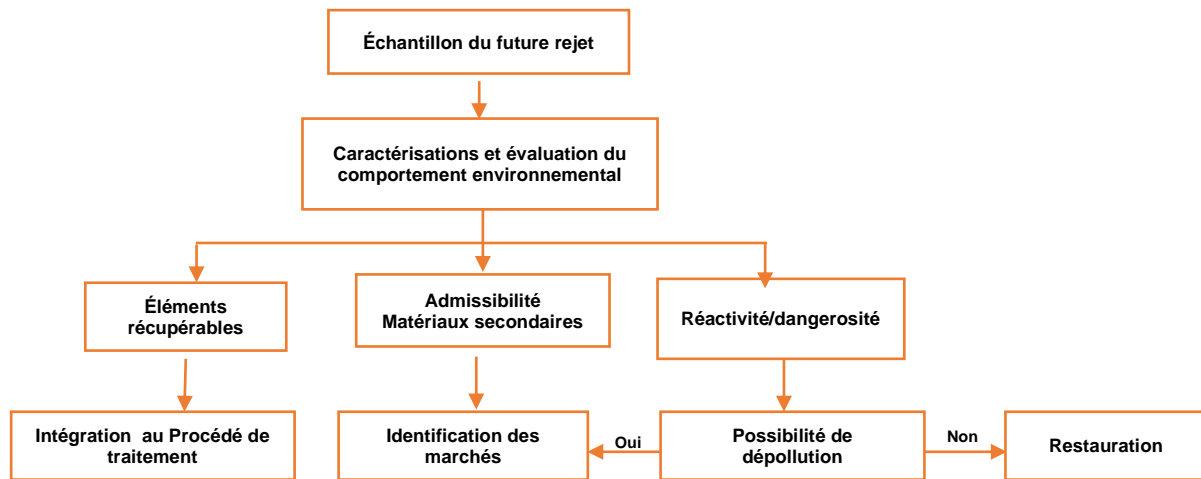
Échantillon du future rejet

Caractérisations et évaluation du comportement environnemental

Éléments récupérables

Admissibilité Matériaux secondaires

Réactivité/dangerosité

Intégration au Procédé de traitement

Identification des marchés

Oui

Possibilité de dépollution

Non

Restauration